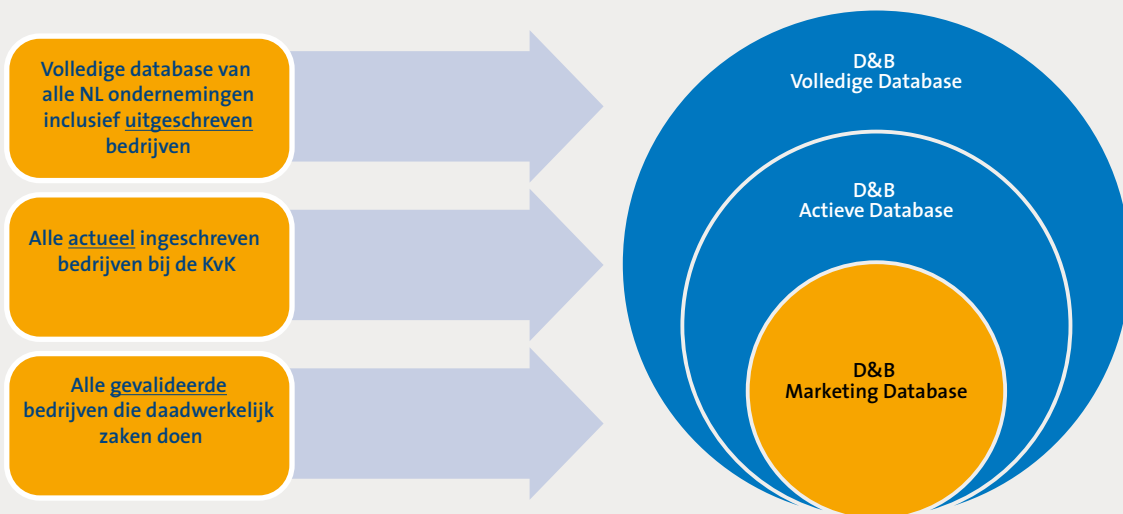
Volledige database van alle NL ondernemingen inclusief uitgeschreven bedrijven

Alle actueel ingeschreven bedrijven bij de KvK

Alle gevalideerde bedrijven die daadwerkelijk zaken doen

D&B
Volledige Database

D&B
Actieve Database

D&B
Marketing Database